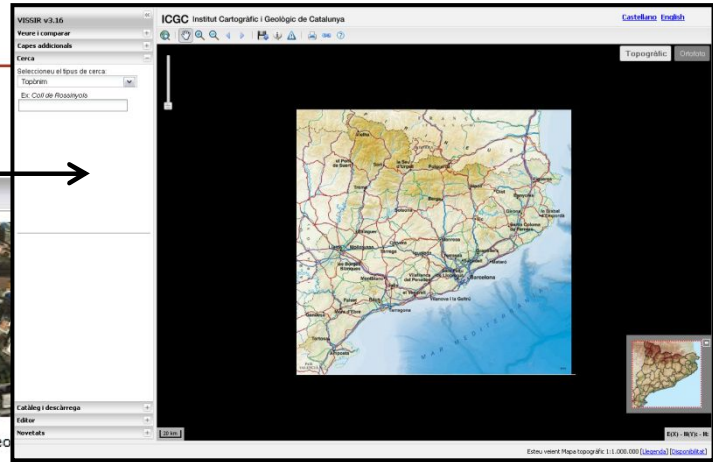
VISSIR v3.16
Veure i comparar
Capes addicionals
Cerca
Seleccioneu el tipus de cerca
Topònim
Ex: Coll de Rossinyols
Catàleg i descàrrega
Editor
Novetats

ICGC Institut Cartogràfic i Geològic de Catalunya
Castellano English
Topogràfic Ortofoto
MAR MEDITERRANI
20 km
Esteu veient Mapa topogràfic 1:1.000.000 [Llegenda] [Disponibilitat]